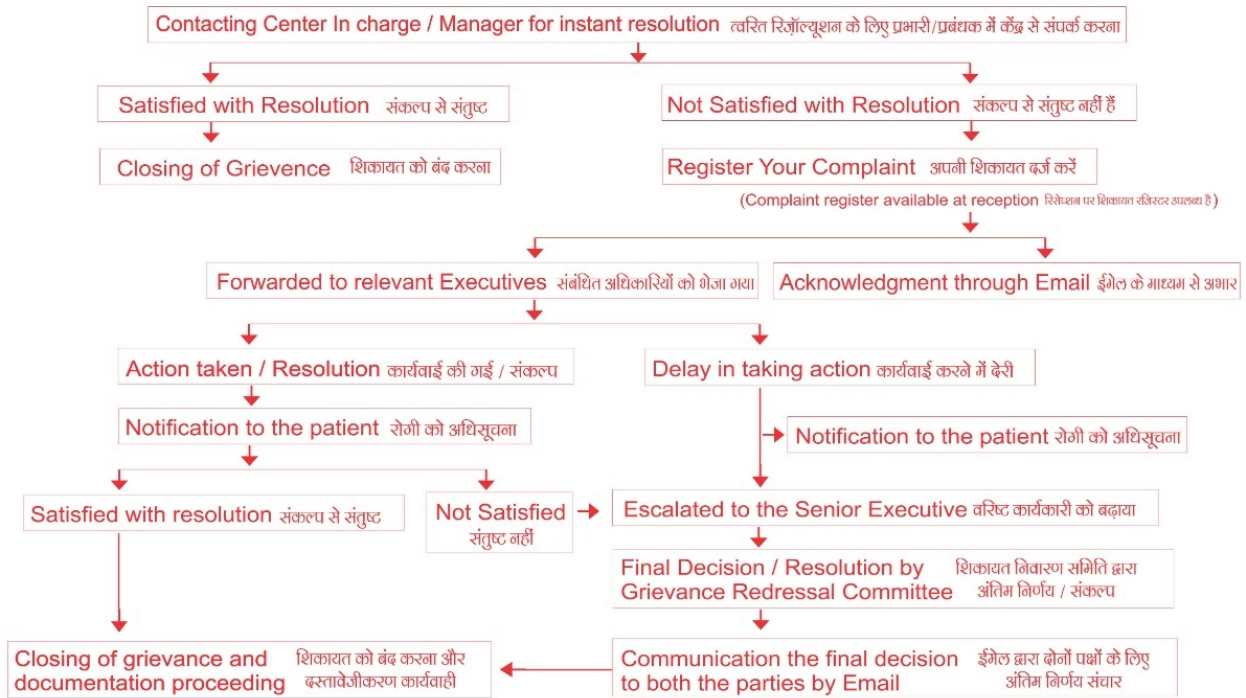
Contacting Center In charge / Manager for instant resolution त्वरित रिज़ॉल्यूशन के लिए प्रभारी/प्रबंधक में केंद्र से संपर्क करना

Satisfied with Resolution संकल्प से संतुष्ट

Closing of Grievence शिकायत को बंद करना

Not Satisfied with Resolution संकल्प से संतुष्ट नहीं हैं

Register Your Complaint अपनी शिकायत दर्ज करें

(Complaint register available at reception रिसेप्शन पर शिकायत रजिस्टर उपलब्ध है)

Forwarded to relevant Executives संबंधित अधिकारियों को भेजा गया

Acknowledgment through Email ईमेल के माध्यम से आभार

Action taken / Resolution कार्यवाई की गई / संकल्प

Notification to the patient रोगी को अधिसूचना

Delay in taking action कार्यवाई करने में देरी

Notification to the patient रोगी को अधिसूचना

Satisfied with resolution संकल्प से संतुष्ट

Not Satisfied संतुष्ट नहीं

Escalated to the Senior Executive वरिष्ट कार्यकारी को बढ़ाया

Final Decision / Resolution by Grievance Redressal Committee शिकायत निवारण समिति द्वारा अंतिम निर्णय / संकल्प

Closing of grievance and documentation proceeding शिकायत को बंद करना और दस्तावेजीकरण कार्यवाही

Communication the final decision to both the parties by Email ईमेल द्वारा दोनों पक्षों के लिए अंतिम निर्णय संचार